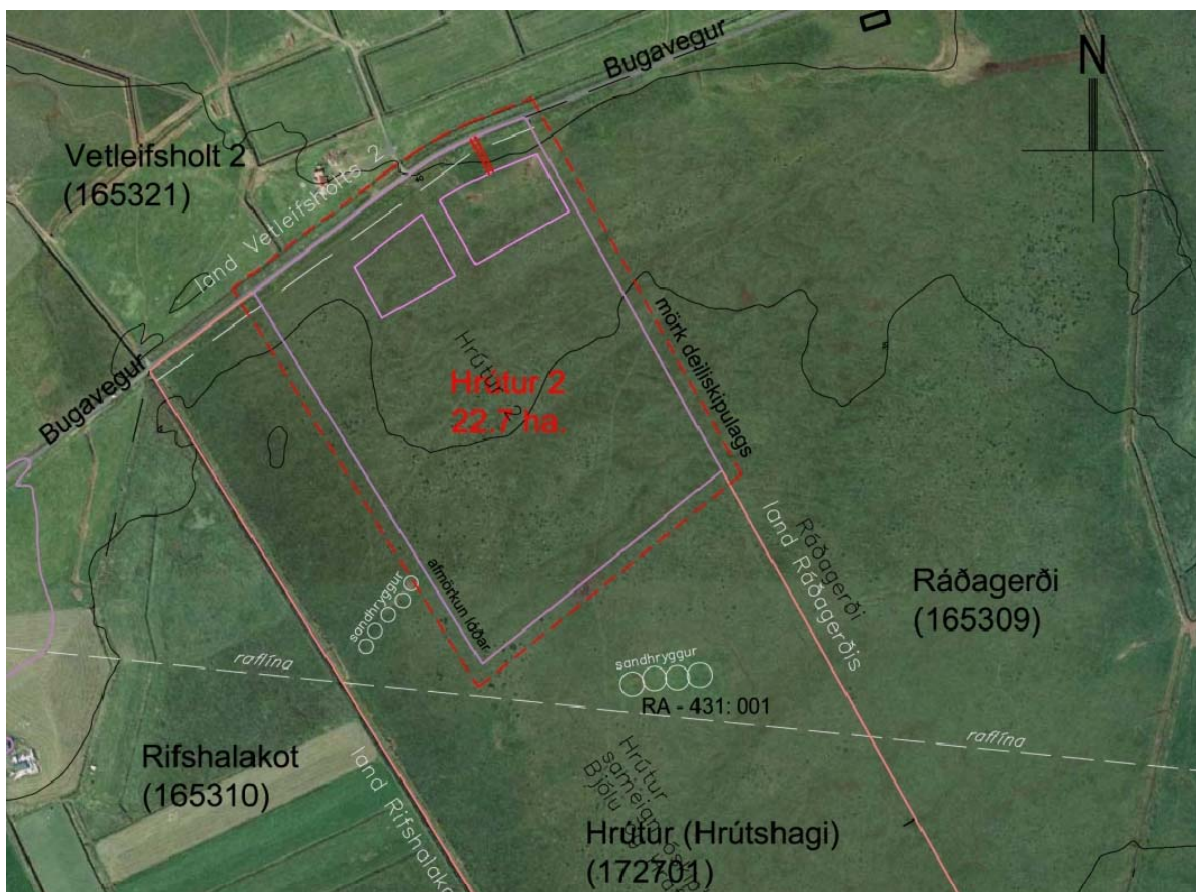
N

Bugavegur

Vetleifsholt 2
(165321)

land Vetleifsholts 2

Bugavegur

Hrútur 2

Hrútur 2
22.7 ha.

mörk deiliskipulags

Ráðagerði
land Ráðagerðis

Ráðagerði
(165309)

almörkun lóðar

sandhryggur

sandhryggur

rafllína

RA - 431: 001

rafllína

Rifshalakot
(165310)

land Rifshalakots

Hrútur
sameign
Bjólu

Hrútur (Hrútshagi)
(172701)